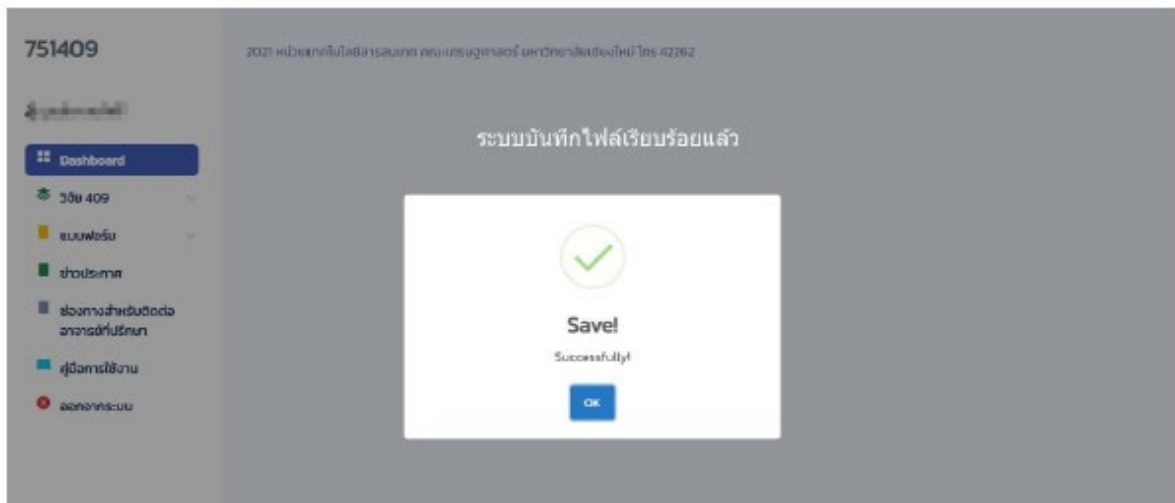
751409

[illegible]

Dashboard

วิชา 409

แบบฟอร์ม

ข่าวประกาศ

ช่องทางสำหรับติดต่ออาจารย์ที่ปรึกษา

คู่มือการใช้งาน

ออกจากระบบ

2021 หน่วยเทคโนโลยีสารสนเทศ คณะเศรษฐศาสตร์ มหาวิทยาลัยเชียงใหม่ โทร 42262

ระบบบันทึกไฟล์เรียบร้อยแล้ว

Save!

Successfully!

OK